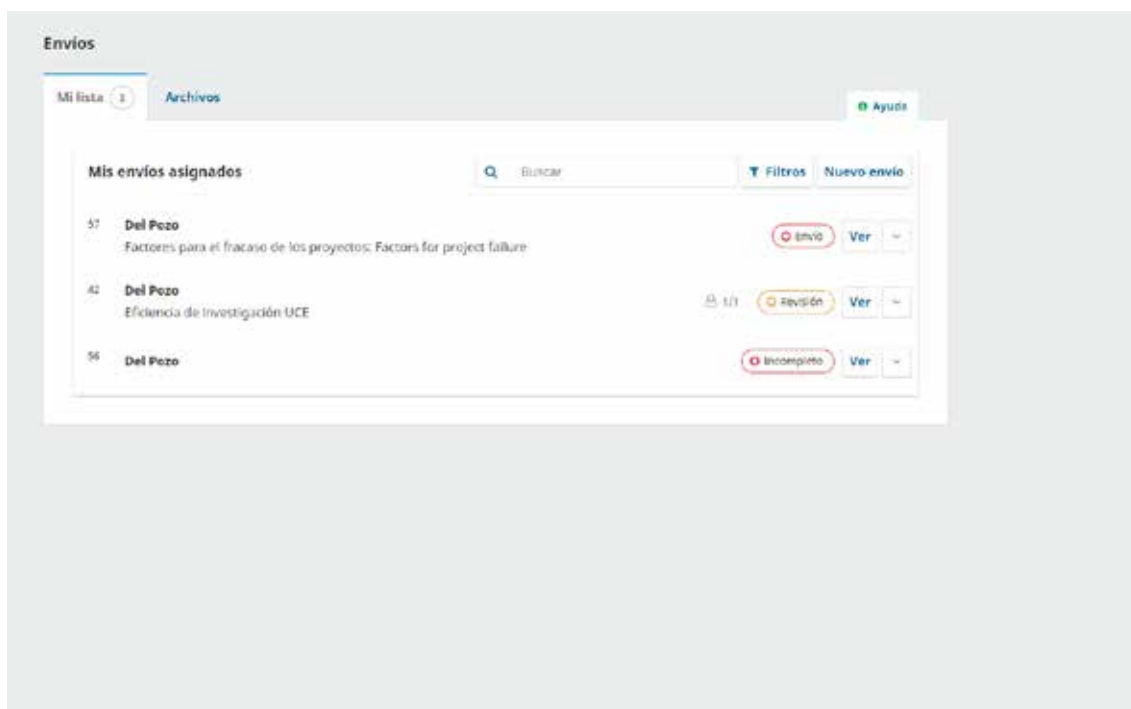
Envíos

Mi lista 3

Archivos

Ayuda

Mis envíos asignados

Buscar

Filtros

Nuevo envío

57 Del Pozo
Factores para el fracaso de los proyectos: Factors for project failure

Envío

Ver

42 Del Pozo
Eficiencia de investigación UCE

1/1

Revisión

Ver

56 Del Pozo

Incompleto

Ver